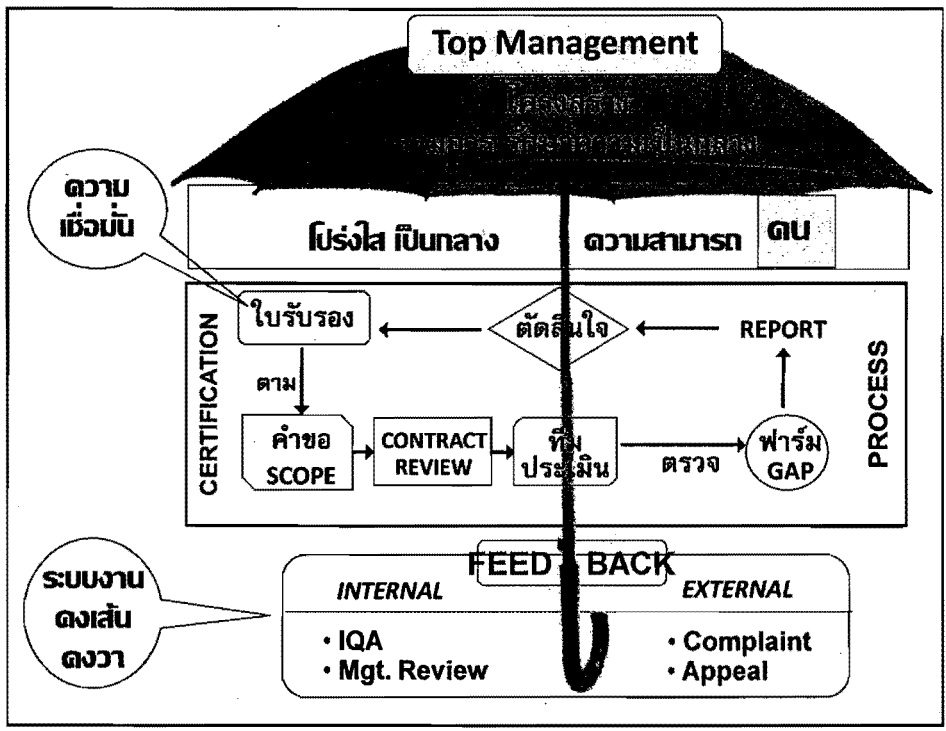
Top Management

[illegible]
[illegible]

ความ
เชื่อมั่น

โปร่งใส เป็นกลาง ความสามารถ คน

CERTIFICATION

ใบรับรอง ตัดสินใจ REPORT

ตาม

คำขอ
SCOPE

CONTRACT
REVIEW

ทีม
ประเมิน

ตรวจ

ฟาร์ม
GAP

PROCESS

ระบบงาน
คงเส้น
คงวา

FEED BACK

INTERNAL
• IQA
• Mgt. Review

EXTERNAL
• Complaint
• Appeal